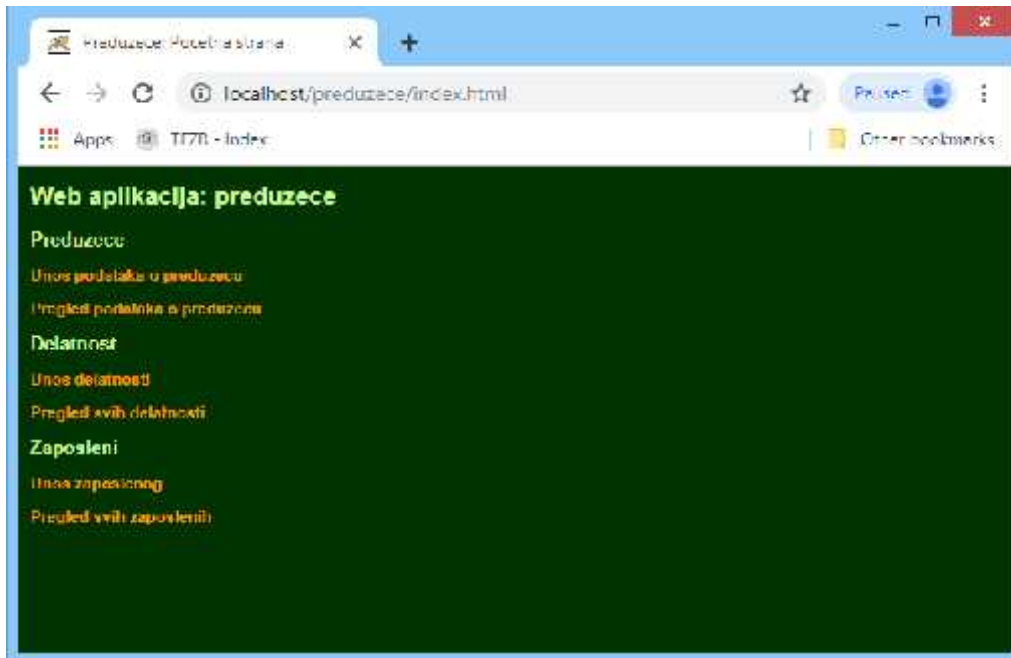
Preduzece: Pocetna strana

localhost/preduzece/index.html

Paused

Apps TIZB - Index

Other bookmarks

Web aplikacija: preduzece

Preduzece

Unos podataka o preduzecu

Pregled podataka o preduzecu

Delatnost

Unos delatnosti

Pregled svih delatnosti

Zaposleni

Unos zaposlenog

Pregled svih zaposlenih